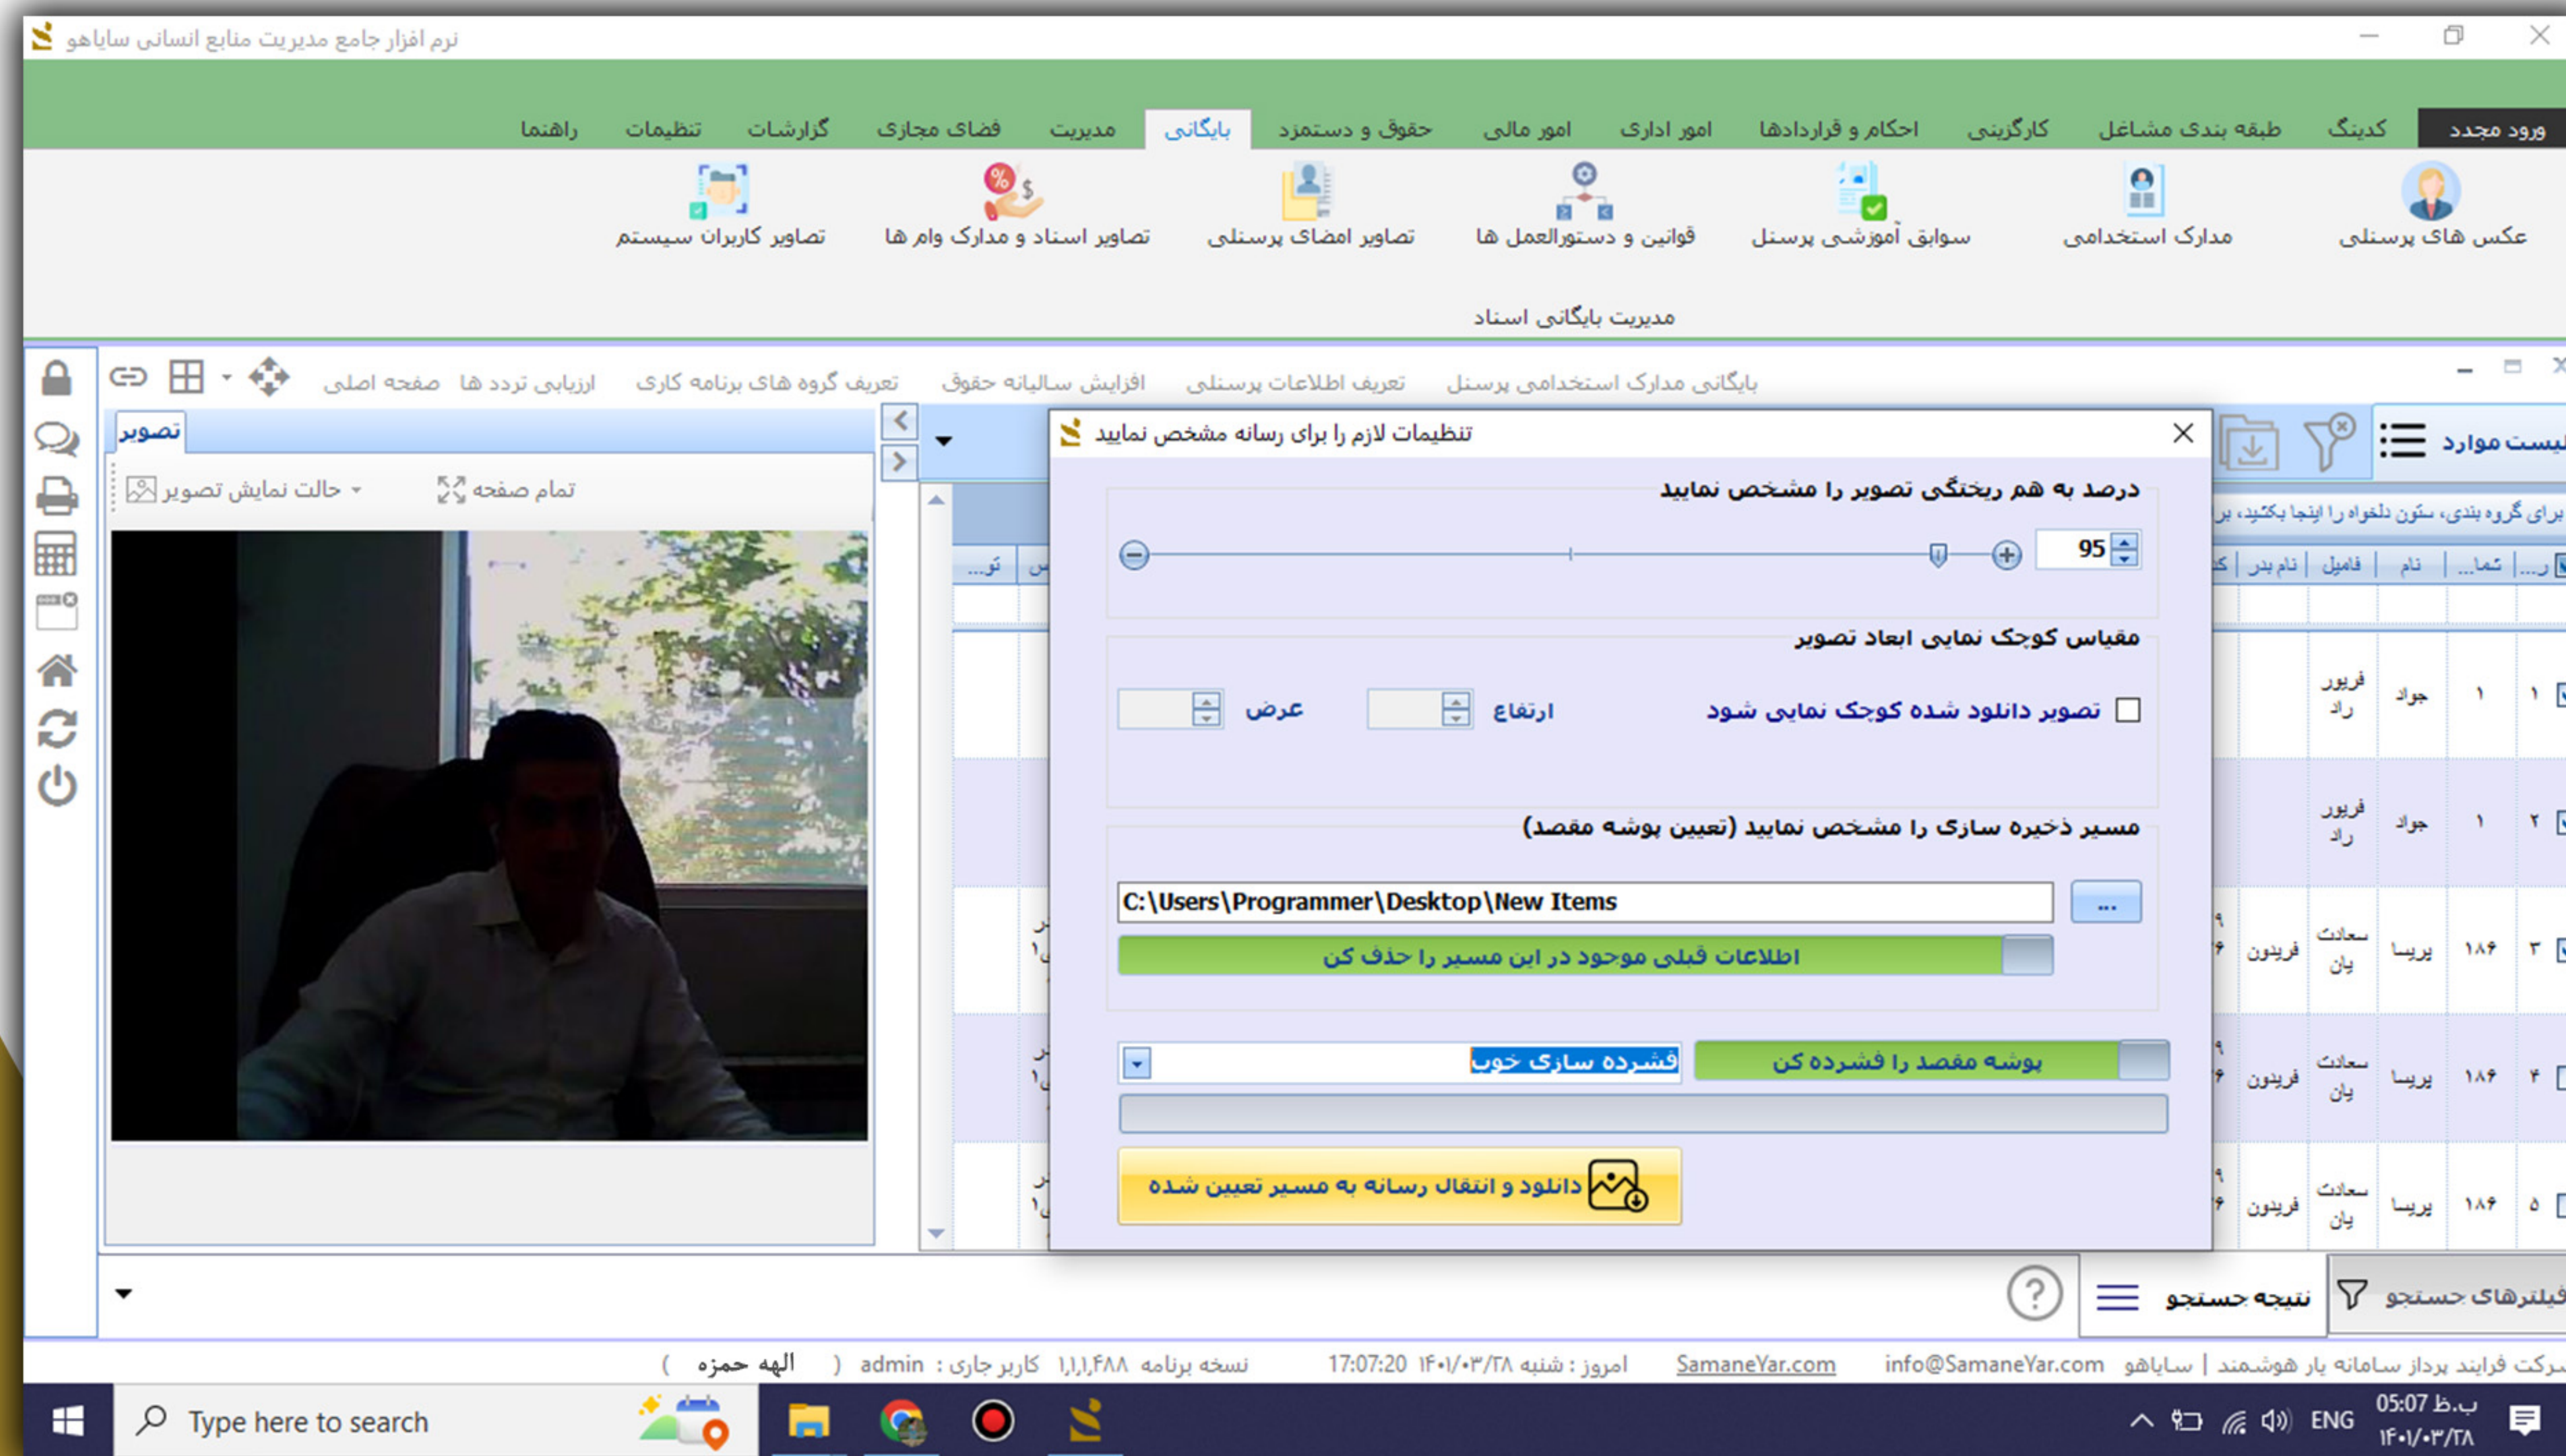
نرم افزار جامع مدیریت منابع انسانی سایاهو

ورود مجدد | کدینگ | طبقه بندی مشاغل | کارگزینی | احکام و قراردادها | امور اداری | امور مالی | حقوق و دستمزد | بایگانی | مدیریت | فضای مجازی | گزارشات | تنظیمات | راهنما

عکس های پرسنلی | مدارک استخدامی | سوابق آموزشی پرسنل | قوانین و دستورالعمل ها | تصاویر امضای پرسنلی | تصاویر اسناد و مدارک وام ها | تصاویر کاربران سیستم

مدیریت بایگانی اسناد

بایگانی مدارک استخدامی پرسنل | تعریف اطلاعات پرسنلی | افزایش سالیانه حقوق | تعریف گروه های برنامه کاری | ارزیابی تردد ها | صفحه اصلی

تصویر

حالت نمایش تصویر | تمام صفحه

لیست موارد

برای گروه بندی، ستون دلخواه را اینجا بکشید، بر

| ر... | شما... | نام | فامیل | نام پدر | ک |
|---|---|---|---|---|---|
| ۱ | ۱ | جواد | فریور راد | | |
| ۲ | ۱ | جواد | فریور راد | | |
| ۳ | ۱۸۶ | پریسا | سعادت یان | فریدون | |
| ۴ | ۱۸۶ | پریسا | سعادت یان | فریدون | |
| ۵ | ۱۸۶ | پریسا | سعادت یان | فریدون | |

تنظیمات لازم را برای رسانه مشخص نمایید

درصد به هم ریختگی تصویر را مشخص نمایید

95

مقیاس کوچک نمایی ابعاد تصویر

تصویر دانلود شده کوچک نمایی شود | ارتفاع | عرض

مسیر ذخیره سازی را مشخص نمایید (تعیین پوشه مقصد)

C:\Users\Programmer\Desktop\New Items

...

اطلاعات قبلی موجود در این مسیر را حذف کن

پوشه مقصد را فشرده کن | فشرده سازی خوب

دانلود و انتقال رسانه به مسیر تعیین شده

فیلترهای جستجو | نتیجه جستجو

شرکت فرایند پرداز سامانه یار هوشمند | سایاهو info@SamaneYar.com SamaneYar.com امروز : شنبه ۱۴۰۱/۰۳/۲۸ 17:07:20 نسخه برنامه ۱,۱,۱,۴۸۸ کاربر جاری : admin ( الهه حمزه )

Type here to search

ENG 05:07 ب.ظ ۱۴۰۱/۰۳/۲۸